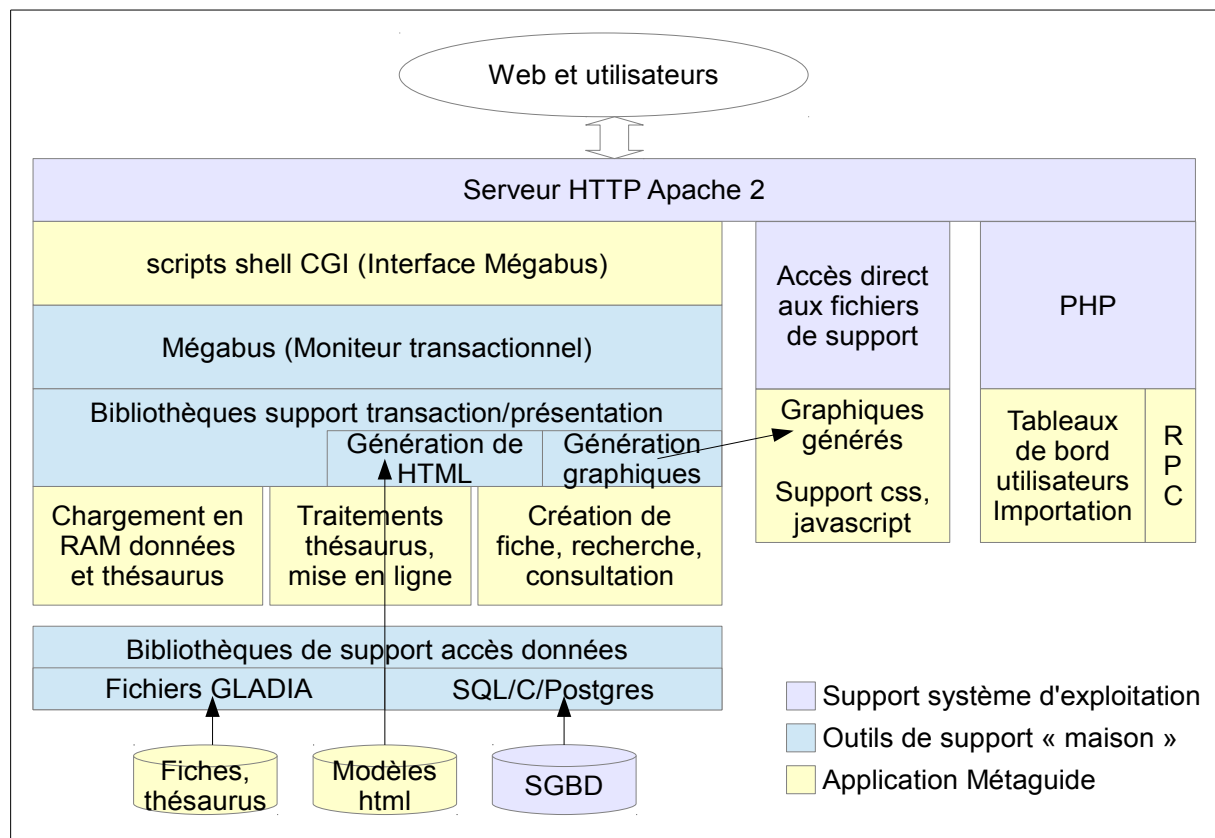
Web et utilisateurs

Serveur HTTP Apache 2

scripts shell CGI (Interface Mégabus)

Mégabus (Moniteur transactionnel)

Bibliothèques support transaction/présentation

Génération de HTML

Génération graphiques

Chargement en RAM données et thésaurus

Traitements thésaurus, mise en ligne

Création de fiche, recherche, consultation

Accès direct aux fichiers de support

Graphiques générés

Support css, javascript

PHP

Tableaux de bord utilisateurs Importation

R P C

Bibliothèques de support accès données

Fichiers GLADIA

SQL/C/Postgres

Fiches, thésaurus

Modèles html

SGBD

Support système d'exploitation

Outils de support « maison »

Application Métaguide